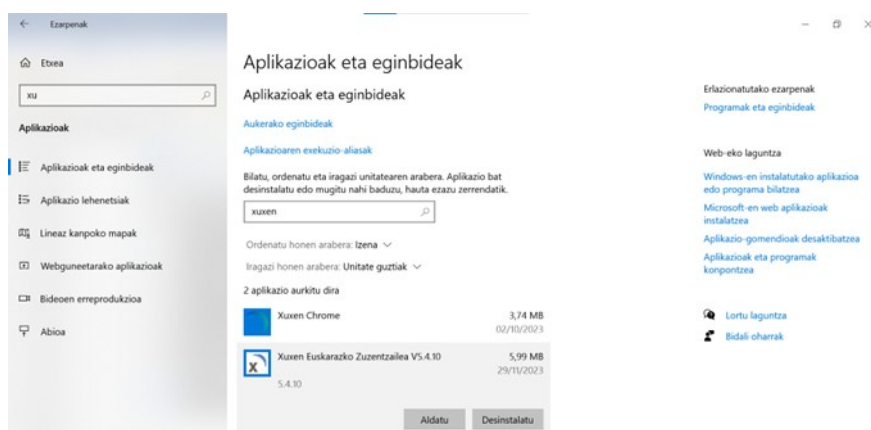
Ezarpenak

Etxea

xu

Aplikazioak

Aplikazioak eta eginbideak

Aplikazio lehenetsiak

Lineaz kanpoko mapak

Webguneetarako aplikazioak

Bideoen erreprodukzioa

Abioa

Aplikazioak eta eginbideak

Aplikazioak eta eginbideak

Aukerako eginbideak

Aplikazioaren exekuzio-aliasak

Bilatu, ordenatu eta iragazi unitatearen arabera. Aplikazio bat desinstalatu edo mugitu nahi baduzu, hauta ezazu zerrendatik.

xuxen

Ordenatu honen arabera: Izena

Iragazi honen arabera: Unitate guztiak

2 aplikazio aurkitu dira

Xuxen Chrome 3,74 MB 02/10/2023

Xuxen Euskarazko Zuzentzailea V5.4.10 5,99 MB 29/11/2023

5.4.10

Aldatu Desinstalatu

Erlazionatutako ezarpenak

Programak eta eginbideak

Web-eko laguntza

Windows-en instalatutako aplikazioa edo programa bilatzea

Microsoft-en web aplikazioak instalatzea

Aplikazio-gomendioak desaktibatzea

Aplikazioak eta programak konpontzea

Lortu laguntza

Bidali oharrak